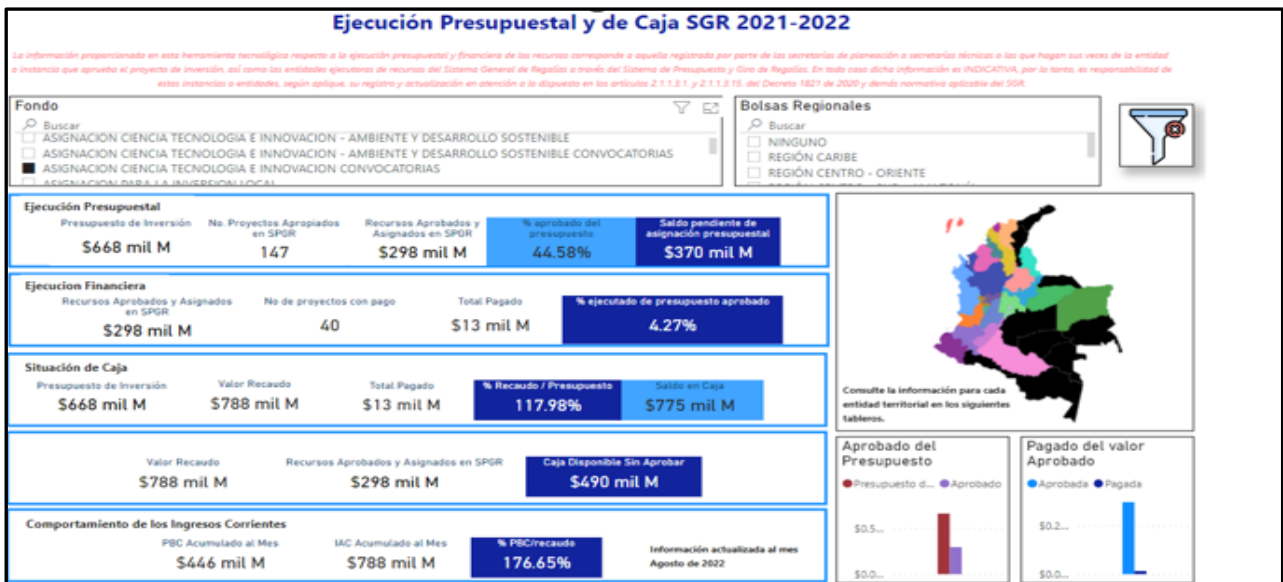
Ejecución Presupuestal y de Caja SGR 2021-2022

La información proporcionada en esta herramienta tecnológica respecto a la ejecución presupuestal y financiera de los recursos corresponde a aquella registrada por parte de las secretarías de planeación o secretarías técnicas o las que hagan sus veces de la entidad o instancia que aprueba el proyecto de inversión, así como las entidades ejecutoras de recursos del Sistema General de Regalías a través del Sistema de Presupuesto y Giro de Regalías. En todo caso dicha información es INDICATIVA, por lo tanto, es responsabilidad de estas instancias o entidades, según aplique, su registro y actualización en atención a lo dispuesto en los artículos 2.1.1.3.1. y 2.1.1.3.15. del Decreto 1821 de 2020 y demás normativa aplicable del SGR.

Fondo
Buscar
ASIGNACION CIENCIA TECNOLOGIA E INNOVACION - AMBIENTE Y DESARROLLO SOSTENIBLE
ASIGNACION CIENCIA TECNOLOGIA E INNOVACION - AMBIENTE Y DESARROLLO SOSTENIBLE CONVOCATORIAS
ASIGNACION CIENCIA TECNOLOGIA E INNOVACION CONVOCATORIAS
ASIGNACION PARA LA INVERSION LOCAL

Bolsas Regionales
Buscar
NINGUNO
REGIÓN CARIBE
REGIÓN CENTRO - ORIENTE

Ejecución Presupuestal
Presupuesto de Inversión
$668 mil M
No. Proyectos Apropiados en SPGR
147
Recursos Aprobados y Asignados en SPGR
$298 mil M
% aprobado del presupuesto
44.58%
Saldo pendiente de asignación presupuestal
$370 mil M

Ejecucion Financiera
Recursos Aprobados y Asignados en SPGR
$298 mil M
No de proyectos con pago
40
Total Pagado
$13 mil M
% ejecutado de presupuesto aprobado
4.27%

Situación de Caja
Presupuesto de Inversión
$668 mil M
Valor Recaudo
$788 mil M
Total Pagado
$13 mil M
% Recaudo / Presupuesto
117.98%
Saldo en Caja
$775 mil M

Valor Recaudo
$788 mil M
Recursos Aprobados y Asignados en SPGR
$298 mil M
Caja Disponible Sin Aprobar
$490 mil M

Comportamiento de los Ingresos Corrientes
PBC Acumulado al Mes
$446 mil M
IAC Acumulado al Mes
$788 mil M
% PBC/recaudo
176.65%
Información actualizada al mes Agosto de 2022

Consulte la información para cada entidad territorial en los siguientes tableros.

Aprobado del Presupuesto
Presupuesto d... Aprobado
$0.5...
$0.0...

Pagado del valor Aprobado
Aprobada Pagada
$0.2...
$0.0...